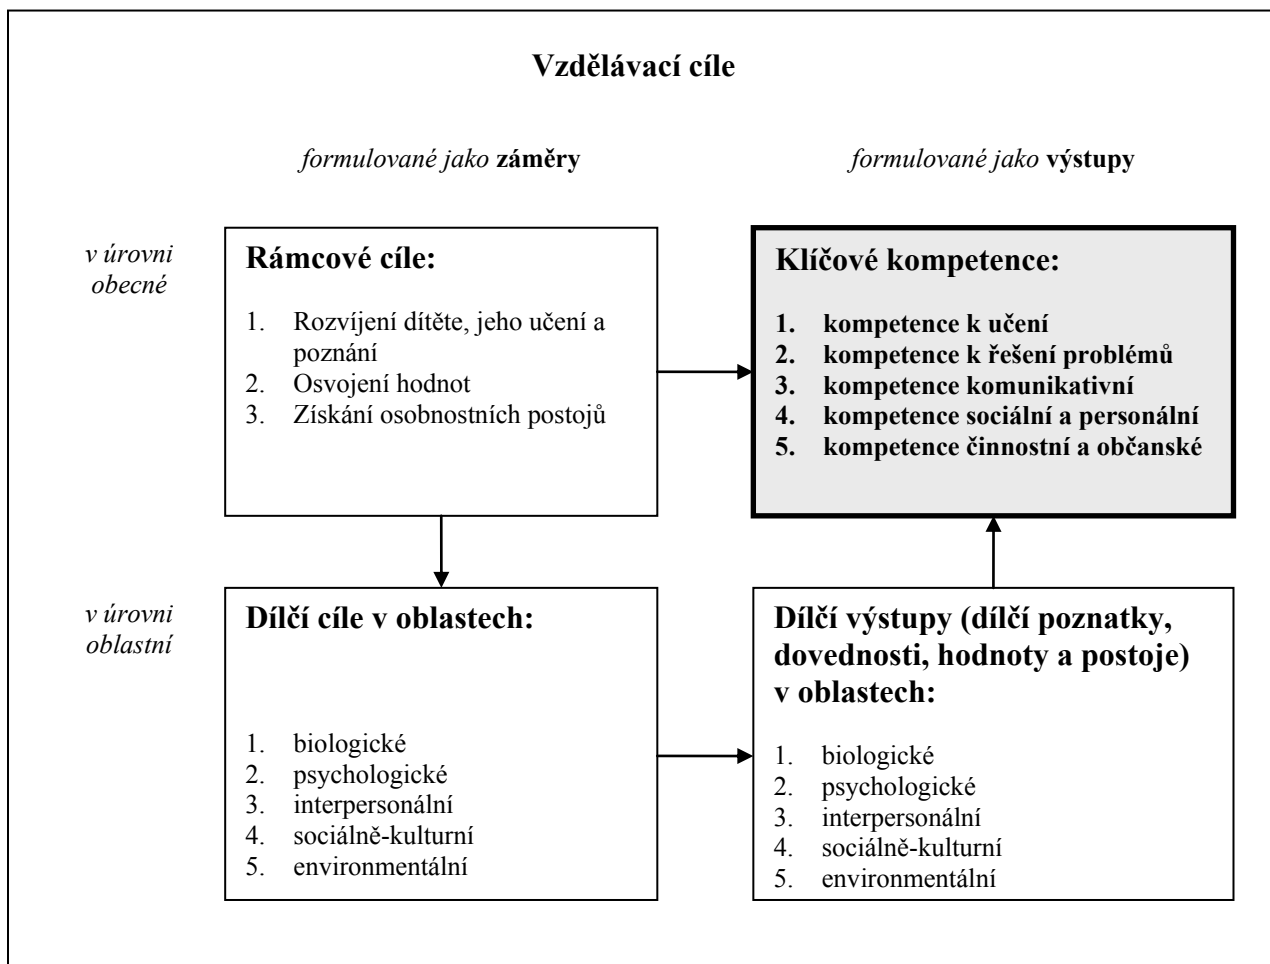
Vzdělávací cíle

formulované jako záměry

formulované jako výstupy

v úrovni obecné

Rámcové cíle:

1. Rozvíjení dítěte, jeho učení a poznání
2. Osvojení hodnot
3. Získání osobnostních postojů

Klíčové kompetence:

1. kompetence k učení
2. kompetence k řešení problémů
3. kompetence komunikativní
4. kompetence sociální a personální
5. kompetence činnostní a občanské

v úrovni oblastní

Dílčí cíle v oblastech:

1. biologické
2. psychologické
3. interpersonální
4. sociálně-kulturní
5. environmentální

Dílčí výstupy (dílčí poznatky, dovednosti, hodnoty a postoje) v oblastech:

1. biologické
2. psychologické
3. interpersonální
4. sociálně-kulturní
5. environmentální